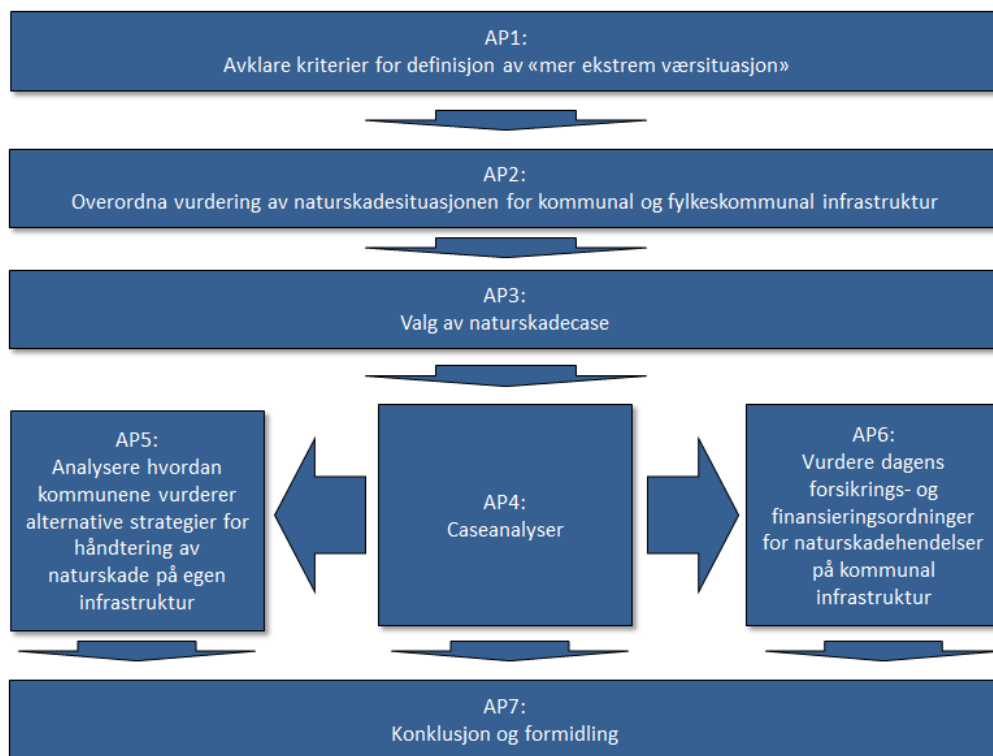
AP1:
Avklare kriterier for definisjon av «mer ekstrem værsituasjon»

AP2:
Overordna vurdering av naturskadesituasjonen for kommunal og fylkeskommunal infrastruktur

AP3:
Valg av naturskadecase

AP5:
Analysere hvordan kommunene vurderer alternative strategier for håndtering av naturskade på egen infrastruktur

AP4:
Caseanalyser

AP6:
Vurdere dagens forsikrings- og finansieringsordninger for naturskadehendelser på kommunal infrastruktur

AP7:
Konklusjon og formidling